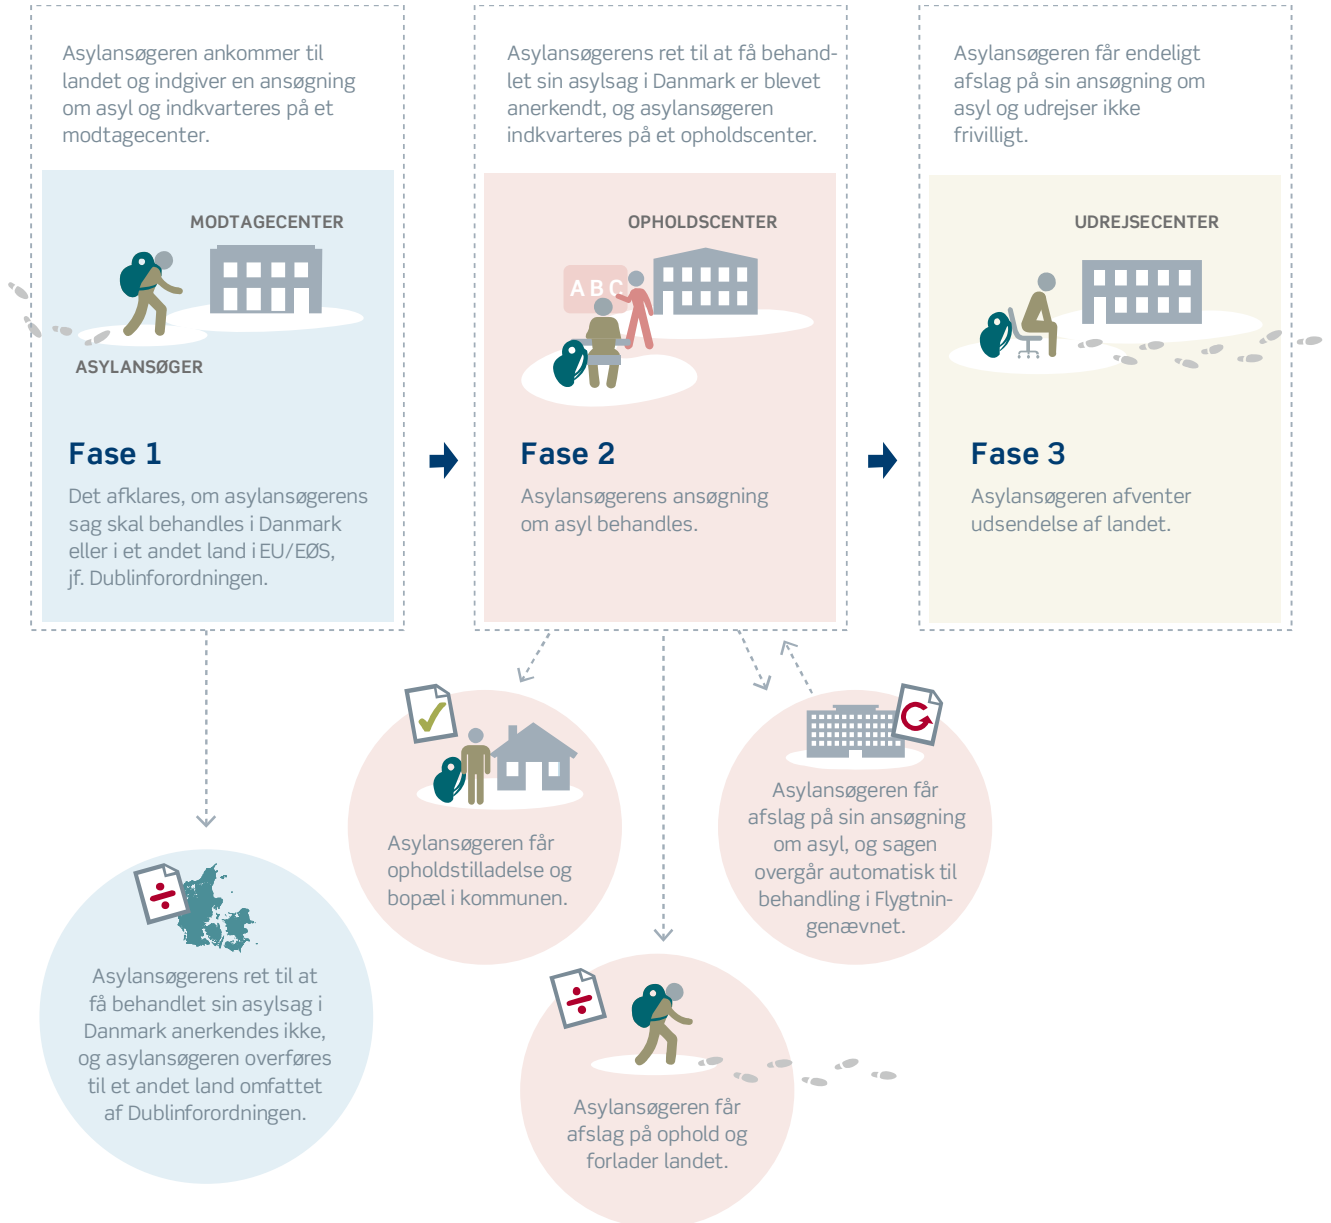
Asylansøgeren ankommer til landet og indgiver en ansøgning om asyl og indkvarteres på et modtagecenter.

MODTAGECENTER

ASYLANSØGER

Fase 1

Det afklares, om asylansøgerens sag skal behandles i Danmark eller i et andet land i EU/EØS, jf. Dublinforordningen.

Asylansøgerens ret til at få behandlet sin asylsag i Danmark er blevet anerkendt, og asylansøgeren indkvarteres på et opholdscenter.

OPHOLDSCENTER

A B C

Fase 2

Asylansøgerens ansøgning om asyl behandles.

Asylansøgeren får endeligt afslag på sin ansøgning om asyl og udrejser ikke frivilligt.

UDREJSECENTER

Fase 3

Asylansøgeren afventer udsendelse af landet.

Asylansøgeren får opholdstilladelse og bopæl i kommunen.

Asylansøgeren får afslag på sin ansøgning om asyl, og sagen overgår automatisk til behandling i Flygtningenævnet.

Asylansøgerens ret til at få behandlet sin asylsag i Danmark anerkendes ikke, og asylansøgeren overføres til et andet land omfattet af Dublinforordningen.

Asylansøgeren får afslag på ophold og forlader landet.